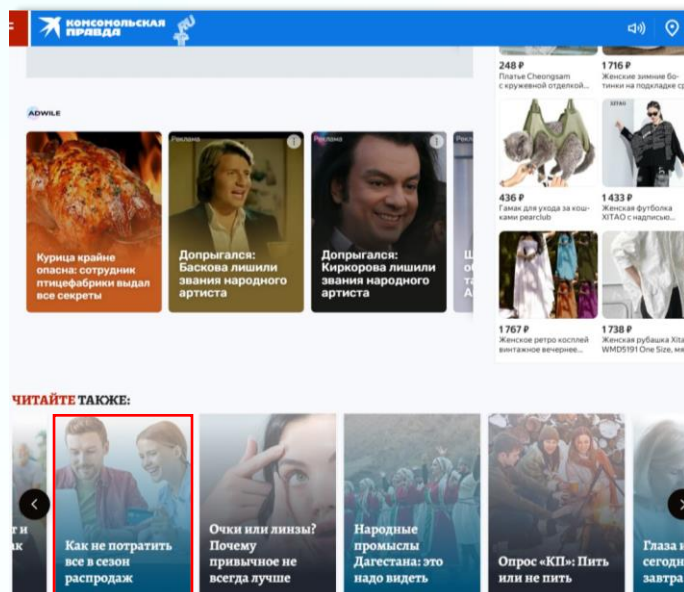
Комсомольская правда

ADWILE

Курица крайне опасна: сотрудник птицефабрики выдал все секреты

Реклама

Допрыгался: Баскова лишили звания народного артиста

Реклама

Допрыгался: Киркорова лишили звания народного артиста

Реклама

Щ
о
т
А

248 ₽
Платье Cheongsam с кружевной отделкой...

1 716 ₽
Женские зимние ботинки на подкладке с

436 ₽
Гамак для ухода за кошками pearclub

XITAO

1 433 ₽
Женская футболка XITAO с надписью...

1 767 ₽
Женское ретро косплей винтажное вечернее...

1 738 ₽
Женская рубашка Xita WMD5191 One Size, м

ЧИТАЙТЕ ТАКЖЕ:

т и
ак

Как не потратить все в сезон распродаж

Очки или линзы? Почему привычное не всегда лучше

Народные промыслы Дагестана: это надо видеть

Опрос «КП»: Пить или не пить

Глаза н
сегодн
завтра